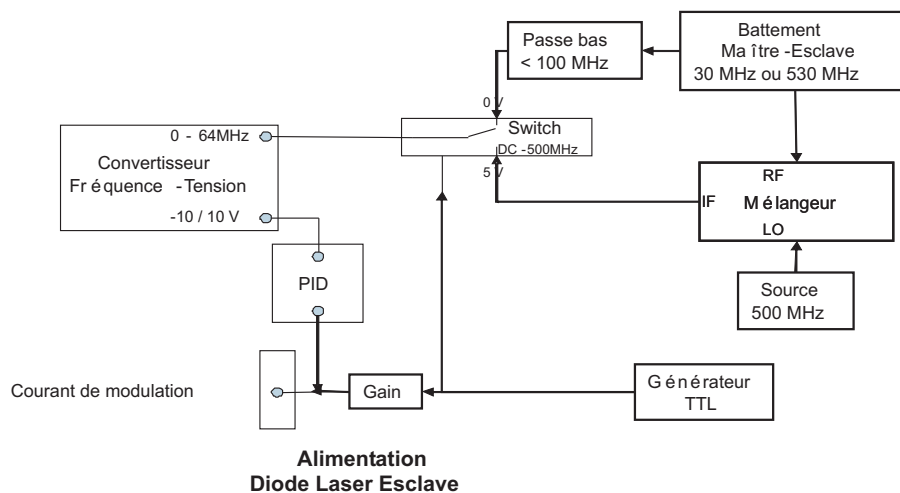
Passe bas
< 100 MHz

Battement
Maître-Esclave
30 MHz ou 530 MHz

0 V

0 - 64MHz

Convertisseur
Fréquence -Tension

-10 / 10 V

Switch
DC -500MHz

5 V

RF

IF

Mélangeur

LO

PID

Source
500 MHz

Courant de modulation

Gain

Générateur
TTL

Alimentation
Diode Laser Esclave